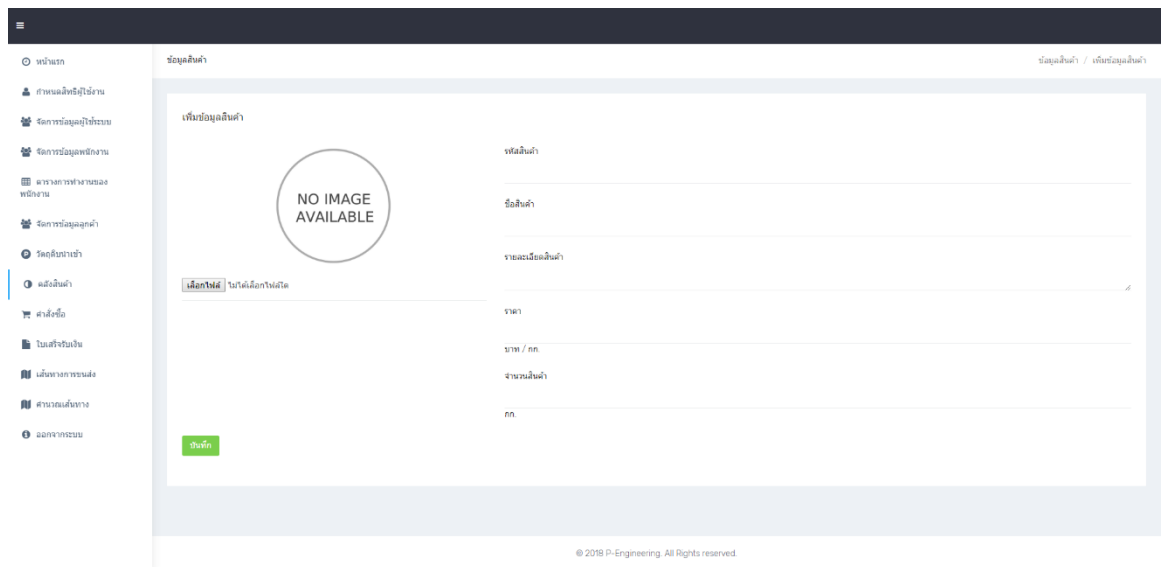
≡

หน้าแรก
กำหนดสิทธิ์ผู้ใช้งาน
จัดการข้อมูลผู้ใช้ระบบ
จัดการข้อมูลพนักงาน
ตารางการทำงานของพนักงาน
จัดการข้อมูลลูกค้า
วัตถุดิบนำเข้า
คลังสินค้า
คำสั่งซื้อ
ใบเสร็จรับเงิน
เส้นทางการขนส่ง
คำนวณเส้นทาง
ออกจากระบบ

ข้อมูลสินค้า

ข้อมูลสินค้า / เพิ่มข้อมูลสินค้า

เพิ่มข้อมูลสินค้า

NO IMAGE AVAILABLE

เลือกไฟล์ ไม่ได้เลือกไฟล์ใด

รหัสสินค้า

ชื่อสินค้า

รายละเอียดสินค้า

ราคา

บาท / กก.

จำนวนสินค้า

กก.

บันทึก

© 2018 P-Engineering. All Rights reserved.